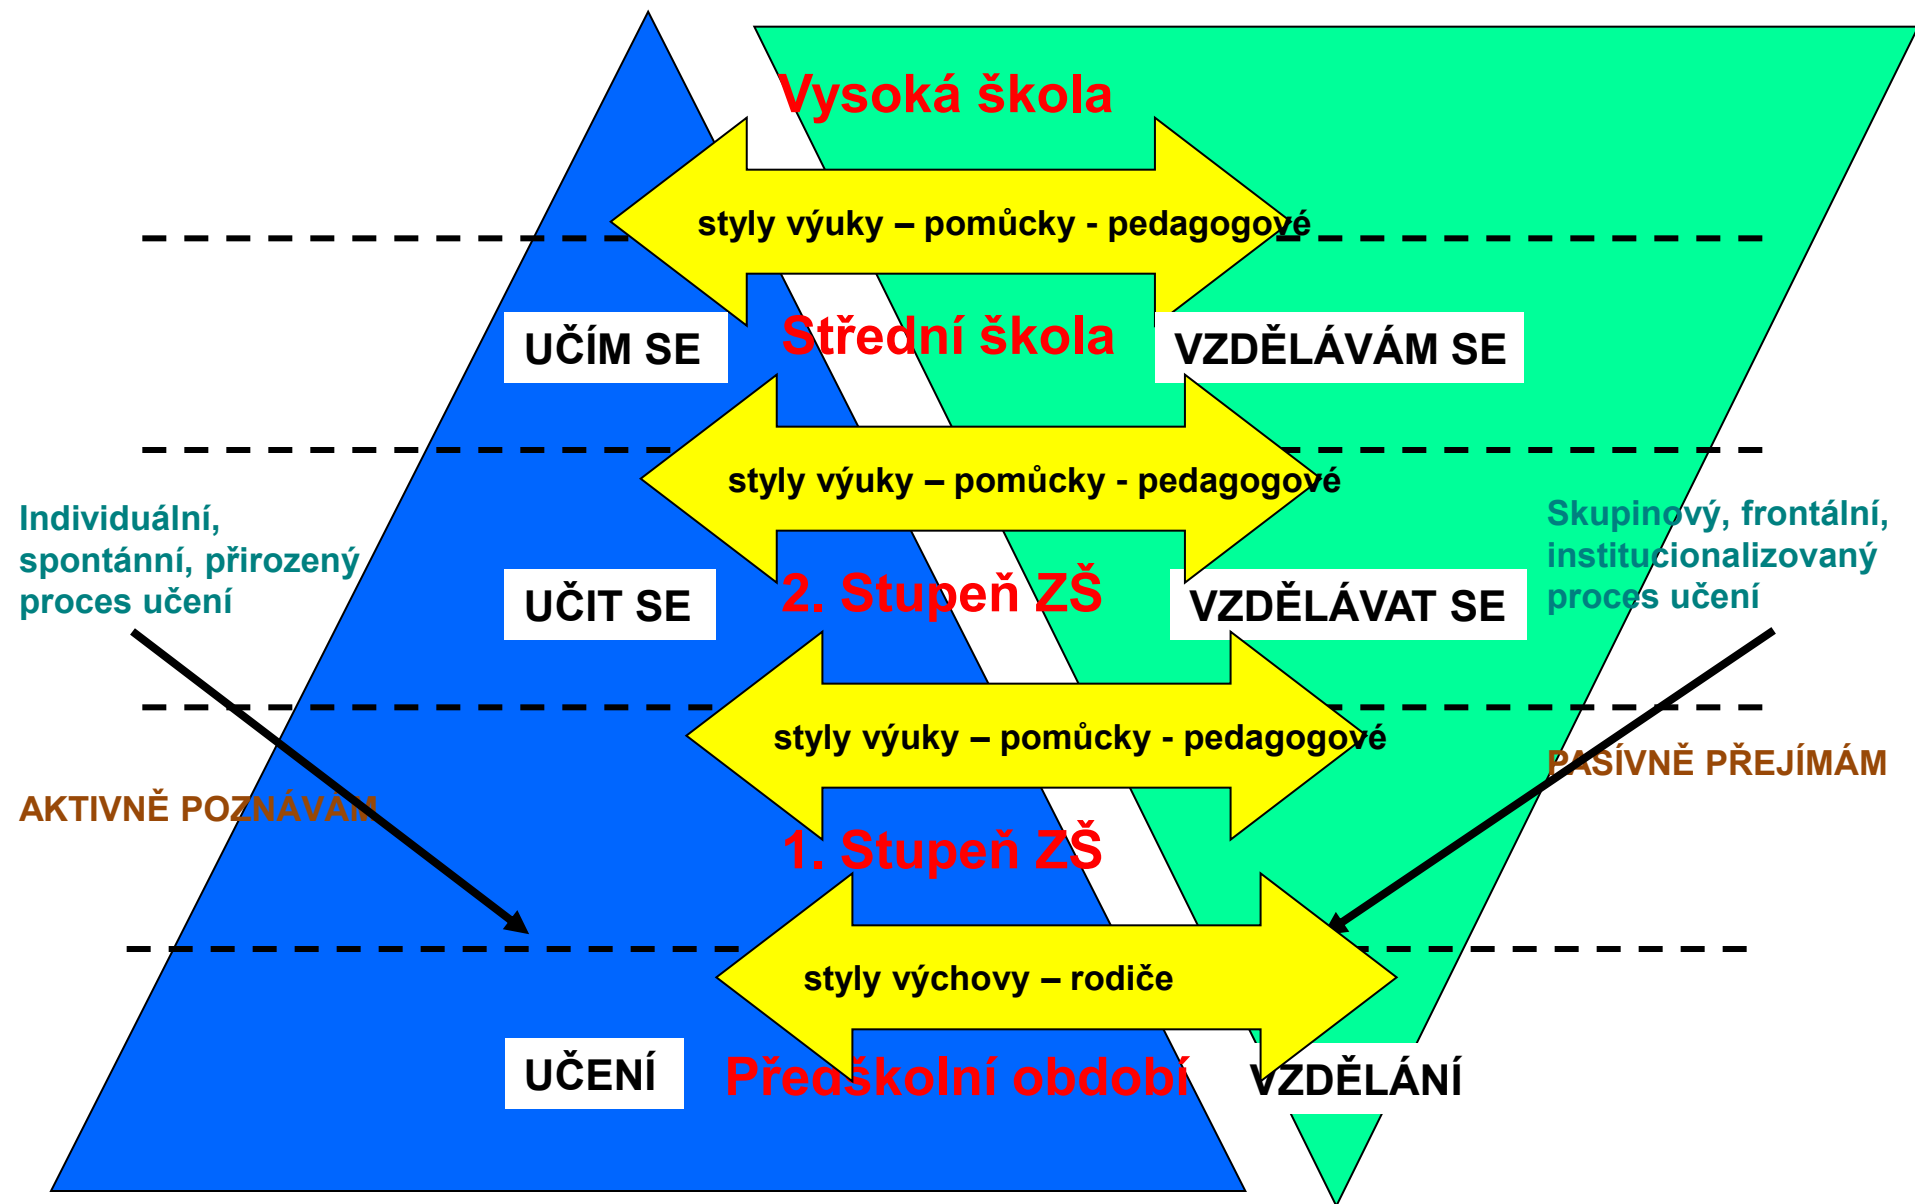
Vysoká škola

styly výuky – pomůcky - pedagogové

UČÍM SE

Střední škola

VZDĚLÁVÁM SE

styly výuky – pomůcky - pedagogové

Individuální, spontánní, přirozený proces učení

Skupinový, frontální, institucionalizovaný proces učení

UČIT SE

2. Stupeň ZŠ

VZDĚLÁVAT SE

styly výuky – pomůcky - pedagogové

PASÍVNĚ PŘEJÍMÁM

AKTIVNĚ POZNÁVÁM

1. Stupeň ZŠ

styly výchovy – rodiče

UČENÍ

Předškolní období

VZDĚLÁNÍ